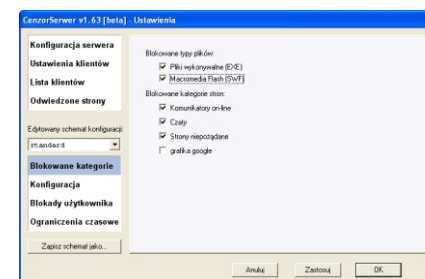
CenzorServer v1.63 [beta] - Ustawienia

Konfiguracja serwera
Ustawienia klientów
Lista klientów
Odwiedzone strony

Edytowany schemat konfiguracji:
standard

Blokowane kategorie
Konfiguracja
Blokady użytkownika
Ograniczenia czasowe

Zapisz schemat jako...

Blokowane typy plików:
Pliki wykonywalne (EXE)
Macromedia Flash (SWF)

Blokowane kategorie stron:
Komunikatory on-line
Czaty
Strony niepożądane
grafika google

Anuluj
Zastosuj
OK